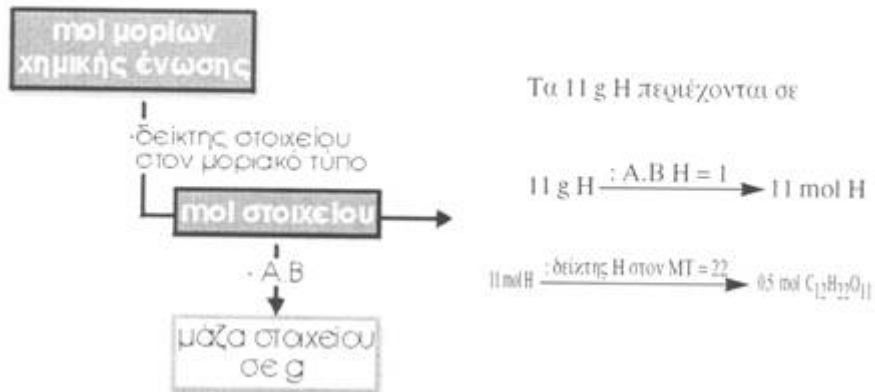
mol μορίων χημικής ένωσης

·δείκτης στοιχείου στον μοριακό τύπο

mol στοιχείου

· A.B

μάζα στοιχείου σε g

Τα 11 g H περιέχονται σε

11 g H $\xrightarrow{:\text{A.B H} = 1}$ 11 mol H

11 mol H $\xrightarrow{:\text{δείκτης H στον MT} = 22}$ 0,5 mol $C_{12}H_{22}O_{11}$